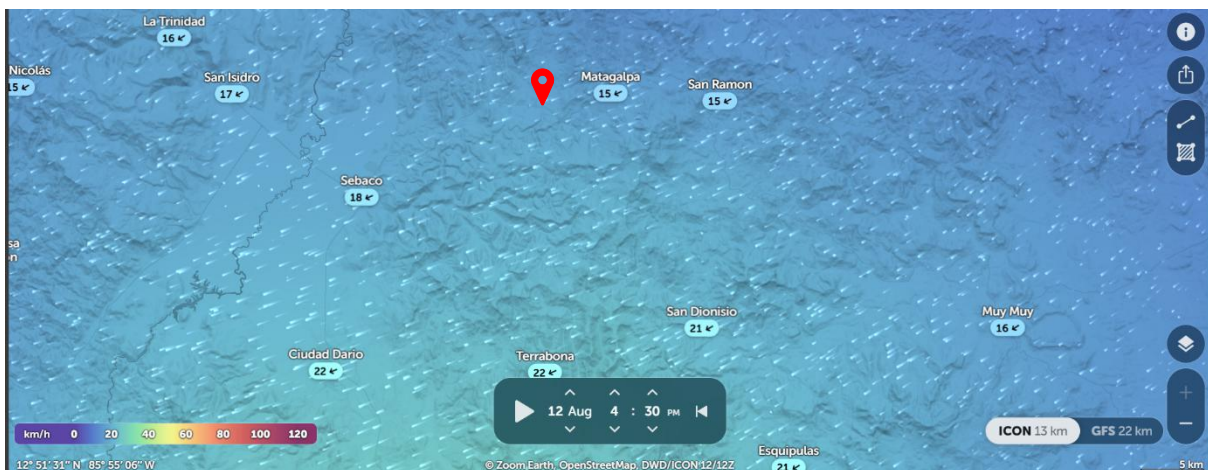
La Trinidad
16
Nicolás
15
San Isidro
17
Matagalpa
15
San Ramon
15
Sebaco
18
sa
n
San Dionisio
21
Muy Muy
16
Ciudad Dario
22
Terrabona
22
12 Aug 4 : 30 PM
km/h 0 20 40 60 80 100 120
12° 51' 31" N 85° 55' 06" W
© Zoom Earth, OpenStreetMap, DWD/ICON 12/12Z
Esquipulas
21
ICON 13 km
GFS 22 km
+
−
5 km